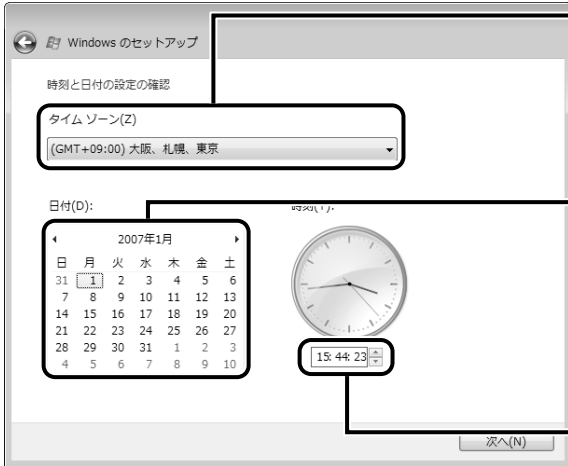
Windows のセットアップ

時刻と日付の設定の確認

タイム ゾーン(Z)

(GMT+09:00) 大阪、札幌、東京

日付(D):

時刻(T):

2007年1月

| 日 | 月 | 火 | 水 | 木 | 金 | 土 |
|---|---|---|---|---|---|---|
| 31 | 1 | 2 | 3 | 4 | 5 | 6 |
| 7 | 8 | 9 | 10 | 11 | 12 | 13 |
| 14 | 15 | 16 | 17 | 18 | 19 | 20 |
| 21 | 22 | 23 | 24 | 25 | 26 | 27 |
| 28 | 29 | 30 | 31 | 1 | 2 | 3 |
| 4 | 5 | 6 | 7 | 8 | 9 | 10 |

15: 44: 23

次へ(N)